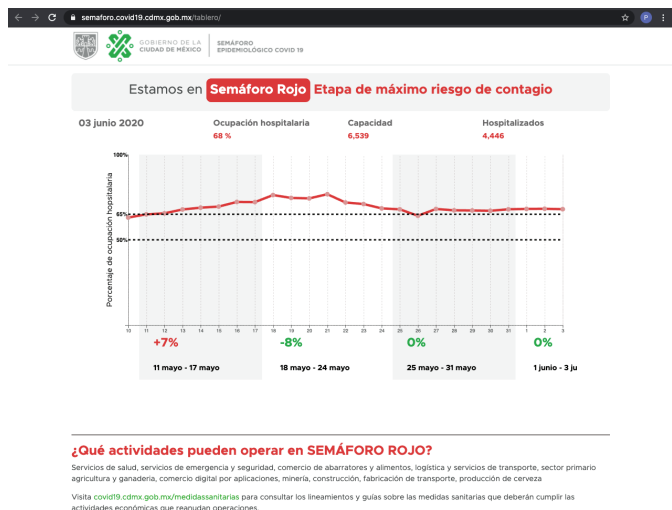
semaforo.covid19.cdmx.gob.mx/tablero/

GOBIERNO DE LA CIUDAD DE MÉXICO | SEMÁFORO EPIDEMIOLÓGICO COVID 19

Estamos en Semáforo Rojo Etapa de máximo riesgo de contagio

03 junio 2020

Ocupación hospitalaria
68 %

Capacidad
6,539

Hospitalizados
4,446

100%
65%
50%

Porcentaje de ocupación hospitalaria

10 11 12 13 14 15 16 17 18 19 20 21 22 23 24 25 26 27 28 29 30 31 1 2 3

+7%
11 mayo - 17 mayo

-8%
18 mayo - 24 mayo

0%
25 mayo - 31 mayo

0%
1 junio - 3 ju

¿Qué actividades pueden operar en SEMÁFORO ROJO?

Servicios de salud, servicios de emergencia y seguridad, comercio de abarratores y alimentos, logística y servicios de transporte, sector primario agricultura y ganaderia, comercio digital por aplicaciones, minería, construcción, fabricación de transporte, producción de cerveza

Visita covid19.cdmx.gob.mx/medidassanitarias para consultar los lineamientos y guías sobre las medidas sanitarias que deberán cumplir las actividades económicas que reanudan operaciones.